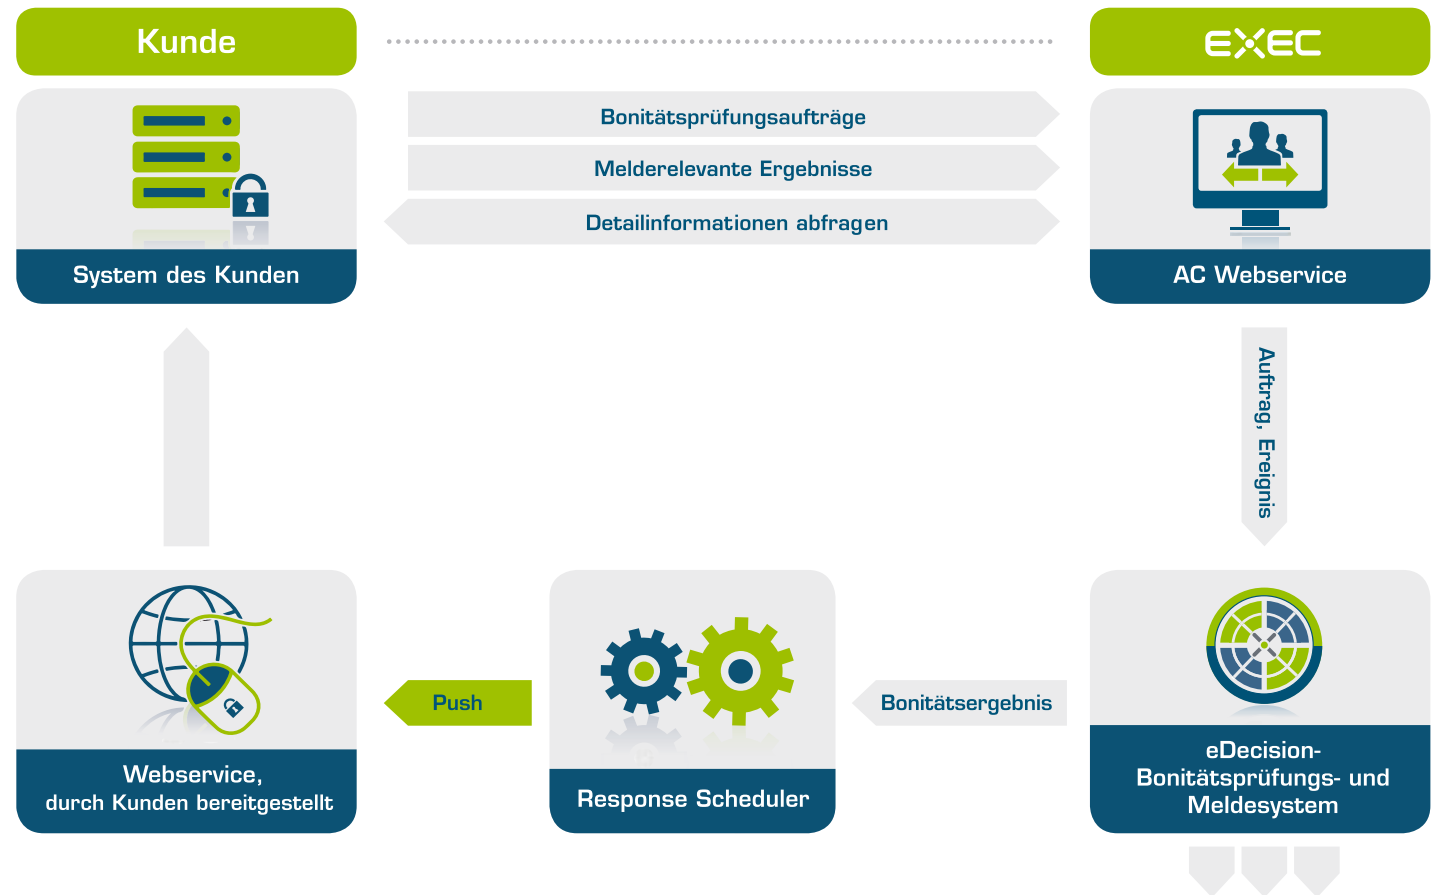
Kunde

EXEC

Bonitätsprüfungsaufträge

Melderelevante Ergebnisse

Detailinformationen abfragen

System des Kunden

AC Webservice

Auftrag, Ereignis

Push

Bonitätsergebnis

Webservice, durch Kunden bereitgestellt

Response Scheduler

eDecision-Bonitätsprüfungs- und Meldesystem